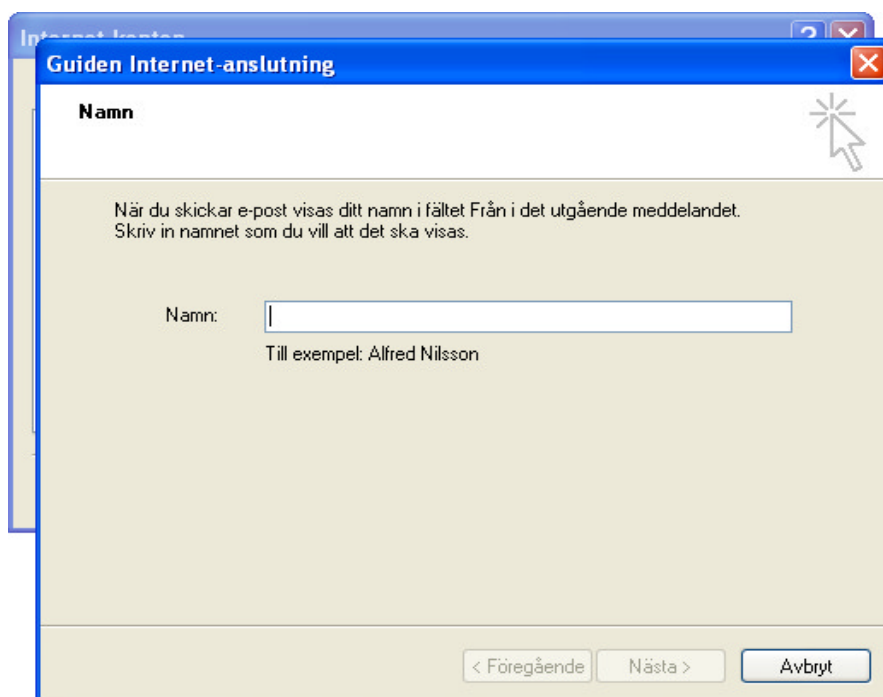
Internet-konton

Guiden Internet-anslutning

Namn

När du skickar e-post visas ditt namn i fältet Från i det utgående meddelandet. Skriv in namnet som du vill att det ska visas.

Namn:

Till exempel: Alfred Nilsson

< Föregående

Nästa >

Avbryt